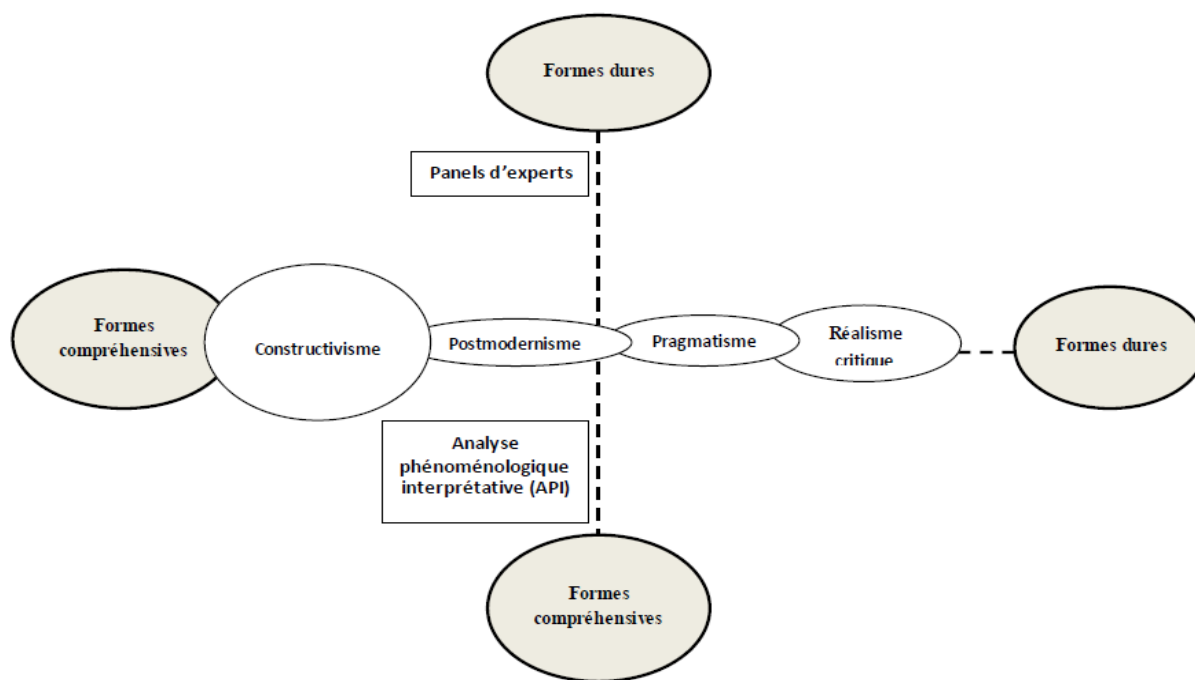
Formes dures

Panels d'experts

Formes compréhensives

Constructivisme

Postmodernisme

Pragmatisme

Réalisme critique

Formes dures

Analyse phénoménologique interprétative (API)

Formes compréhensives